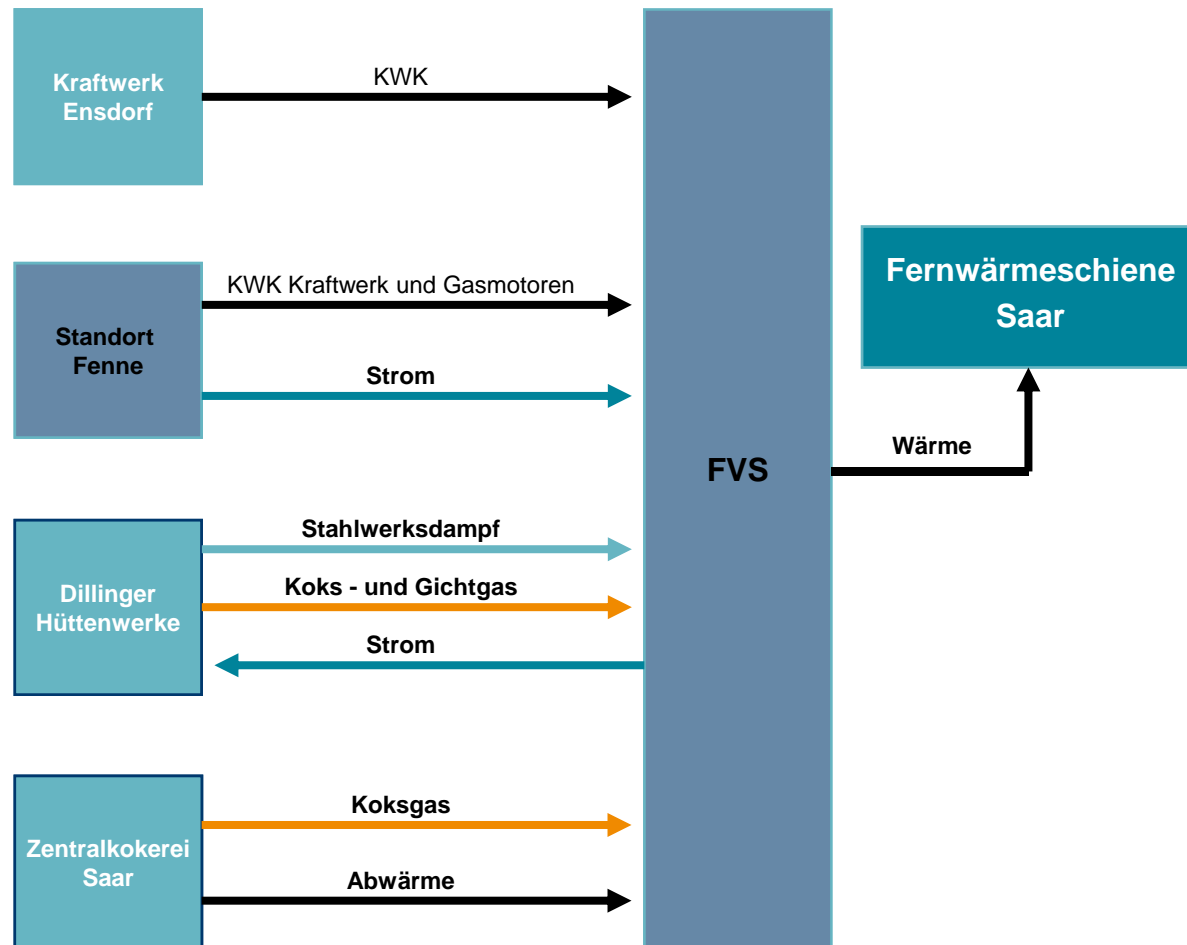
Kraftwerk Ensdorf

KWK

Standort Fenne

KWK Kraftwerk und Gasmotoren

Strom

Dillinger Hüttenwerke

Stahlwerksdampf

Koks - und Gichtgas

Strom

Zentralkokerei Saar

Koksgas

Abwärme

FVS

Wärme

Fernwärmeschiene Saar